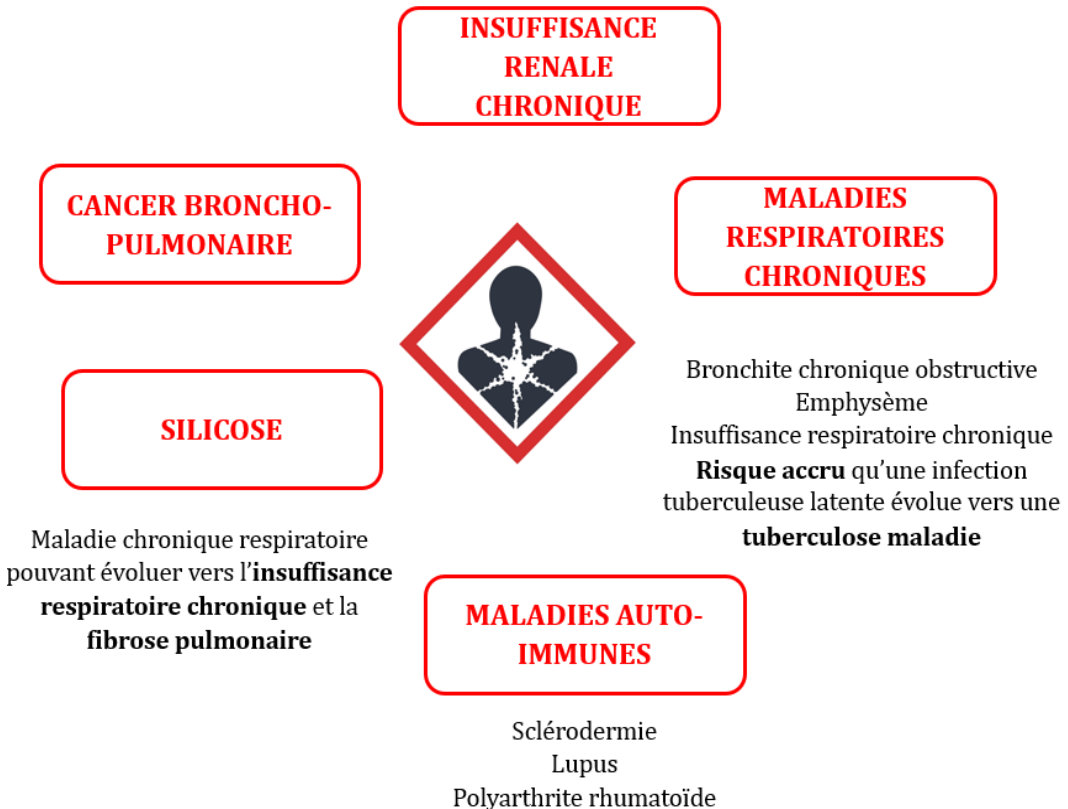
INSUFFISANCE RENALE CHRONIQUE

CANCER BRONCHO-PULMONAIRE

MALADIES RESPIRATOIRES CHRONIQUES

Bronchite chronique obstructive
Emphysème
Insuffisance respiratoire chronique
**Risque accru** qu'une infection tuberculeuse latente évolue vers une **tuberculose maladie**

SILICOSE

Maladie chronique respiratoire pouvant évoluer vers l'**insuffisance respiratoire chronique** et la **fibrose pulmonaire**

MALADIES AUTO-IMMUNES

Sclérodermie
Lupus
Polyarthrite rhumatoïde